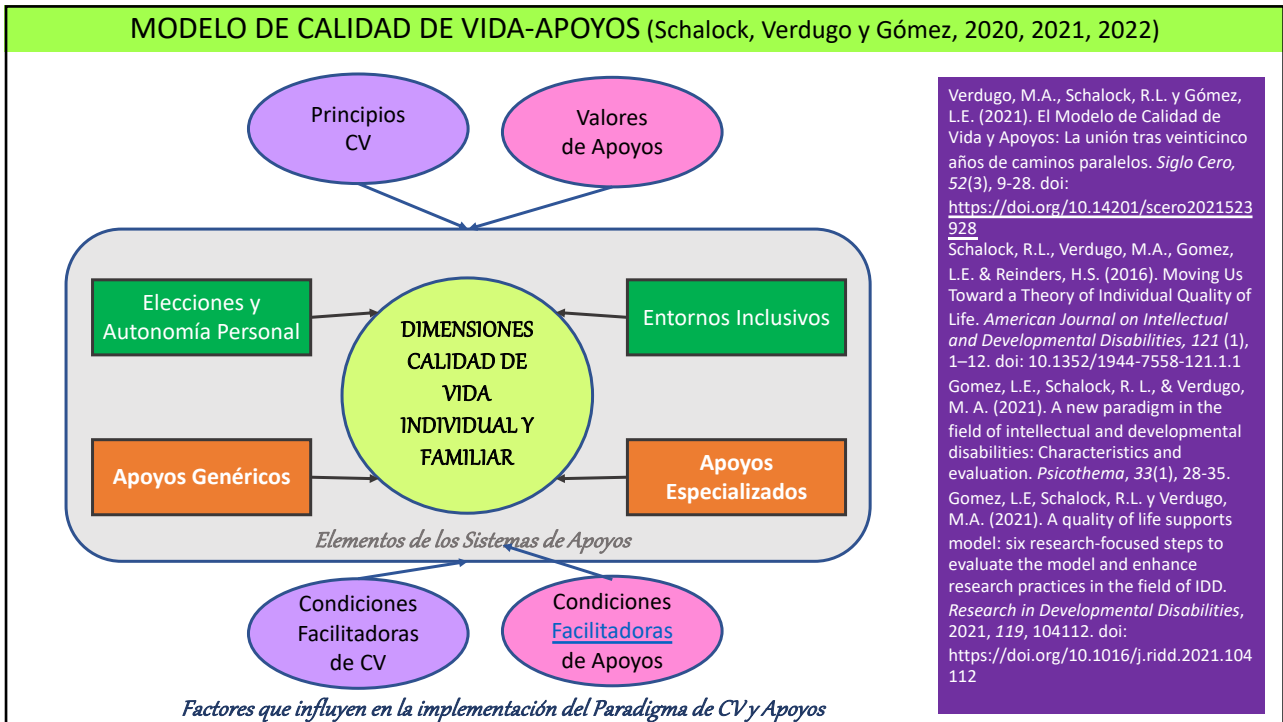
MODELO DE CALIDAD DE VIDA-APOYOS (Schalock, Verdugo y Gómez, 2020, 2021, 2022)

Principios CV

Valores de Apoyos

Elecciones y Autonomía Personal

Entornos Inclusivos

DIMENSIONES CALIDAD DE VIDA INDIVIDUAL Y FAMILIAR

Apoyos Genéricos

Apoyos Especializados

Elementos de los Sistemas de Apoyos

Condiciones Facilitadoras de CV

Condiciones Facilitadoras de Apoyos

Factores que influyen en la implementación del Paradigma de CV y Apoyos

Verdugo, M.A., Schalock, R.L. y Gómez, L.E. (2021). El Modelo de Calidad de Vida y Apoyos: La unión tras veinticinco años de caminos paralelos. *Siglo Cero, 52*(3), 9-28. doi: https://doi.org/10.14201/scero2021523928
Schalock, R.L., Verdugo, M.A., Gomez, L.E. & Reinders, H.S. (2016). Moving Us Toward a Theory of Individual Quality of Life. *American Journal on Intellectual and Developmental Disabilities, 121* (1), 1–12. doi: 10.1352/1944-7558-121.1.1
Gomez, L.E., Schalock, R. L., & Verdugo, M. A. (2021). A new paradigm in the field of intellectual and developmental disabilities: Characteristics and evaluation. *Psicothema*, *33*(1), 28-35.
Gomez, L.E, Schalock, R.L. y Verdugo, M.A. (2021). A quality of life supports model: six research-focused steps to evaluate the model and enhance research practices in the field of IDD. *Research in Developmental Disabilities*, 2021, *119*, 104112. doi: https://doi.org/10.1016/j.ridd.2021.104112